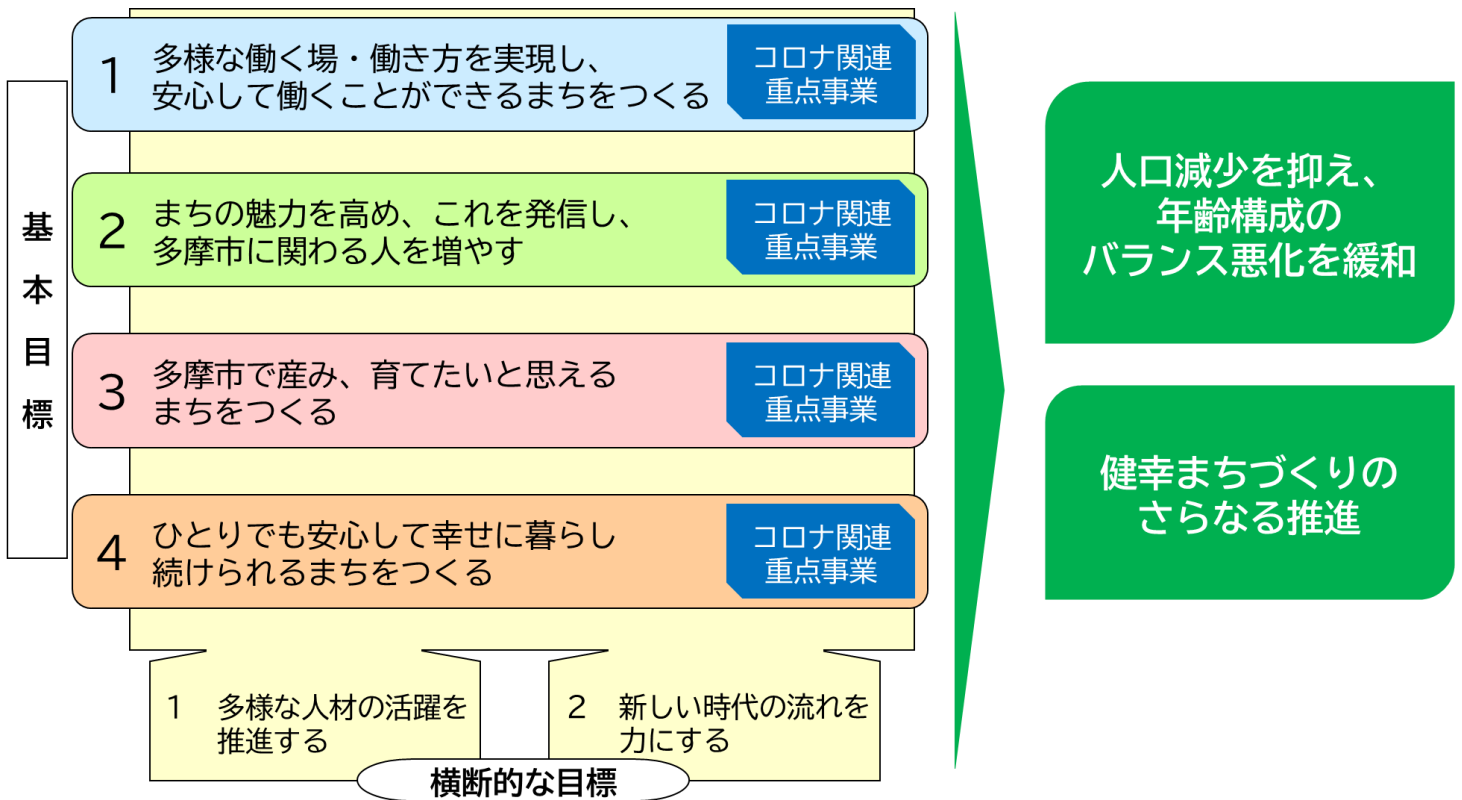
基本目標

1 多様な働く場・働き方を実現し、安心して働くことができるまちをつくる

コロナ関連重点事業

2 まちの魅力を高め、これを発信し、多摩市に関わる人を増やす

コロナ関連重点事業

3 多摩市で産み、育てたいと思えるまちをつくる

コロナ関連重点事業

4 ひとりでも安心して幸せに暮らし続けられるまちをつくる

コロナ関連重点事業

1 多様な人材の活躍を推進する

2 新しい時代の流れを力にする

横断的な目標

人口減少を抑え、年齢構成のバランス悪化を緩和

健幸まちづくりのさらなる推進